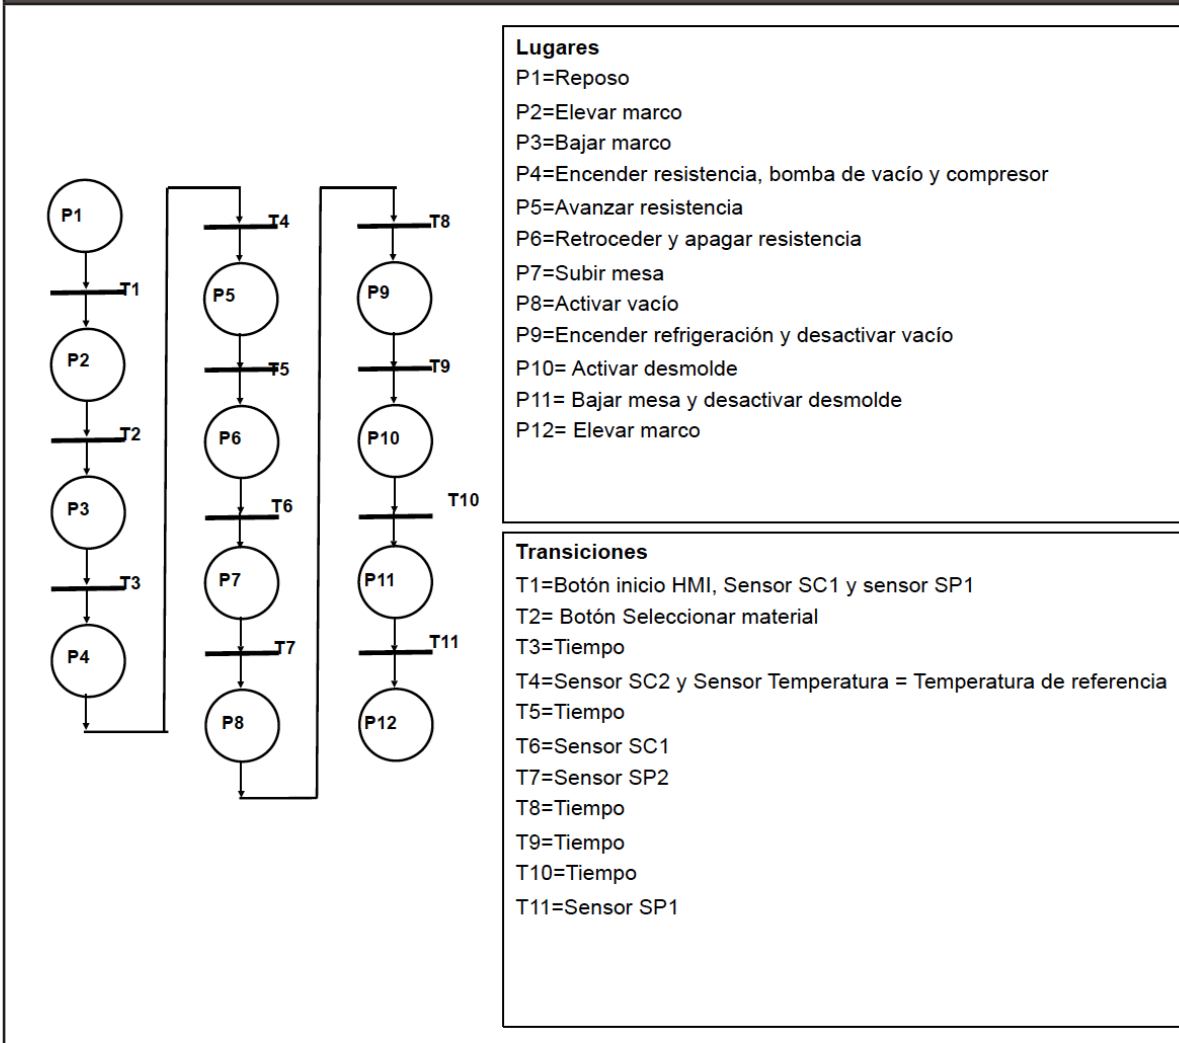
P1
T1
P2
T2
P3
T3
P4
T4
P5
T5
P6
T6
P7
T7
P8
T8
P9
T9
P10
T10
P11
T11
P12

Lugares
P1=Reposo
P2=Elevar marco
P3=Bajar marco
P4=Encender resistencia, bomba de vacío y compresor
P5=Avanzar resistencia
P6=Retroceder y apagar resistencia
P7=Subir mesa
P8=Activar vacío
P9=Encender refrigeración y desactivar vacío
P10= Activar desmolde
P11= Bajar mesa y desactivar desmolde
P12= Elevar marco

Transiciones
T1=Botón inicio HMI, Sensor SC1 y sensor SP1
T2= Botón Seleccionar material
T3=Tiempo
T4=Sensor SC2 y Sensor Temperatura = Temperatura de referencia
T5=Tiempo
T6=Sensor SC1
T7=Sensor SP2
T8=Tiempo
T9=Tiempo
T10=Tiempo
T11=Sensor SP1